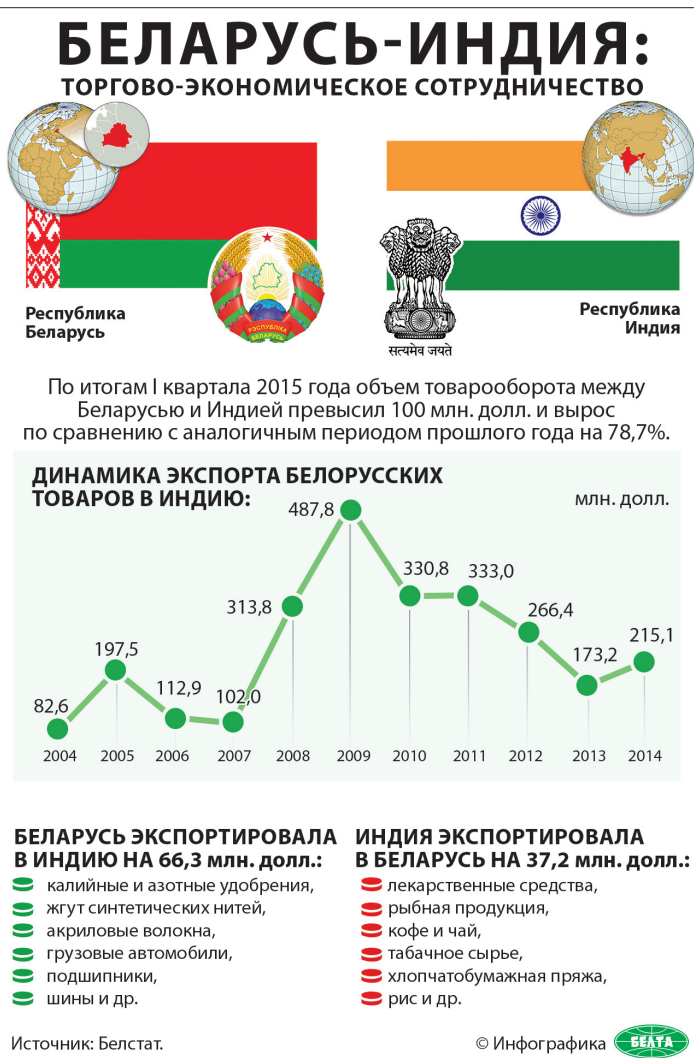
БЕЛАРУСЬ-ИНДИЯ:
ТОРГОВО-ЭКОНОМИЧЕСКОЕ СОТРУДНИЧЕСТВО

Республика Беларусь

РЭСПУБЛІКА БЕЛАРУСЬ

Республика Индия

सत्यमेव जयते

По итогам I квартала 2015 года объем товарооборота между Беларусью и Индией превысил 100 млн. долл. и вырос по сравнению с аналогичным периодом прошлого года на 78,7%.

ДИНАМИКА ЭКСПОРТА БЕЛОРУССКИХ ТОВАРОВ В ИНДИЮ:

млн. долл.

| 2004 | 2005 | 2006 | 2007 | 2008 | 2009 | 2010 | 2011 | 2012 | 2013 | 2014 |
|---|---|---|---|---|---|---|---|---|---|---|
| 82,6 | 197,5 | 112,9 | 102,0 | 313,8 | 487,8 | 330,8 | 333,0 | 266,4 | 173,2 | 215,1 |

БЕЛАРУСЬ ЭКСПОРТИРОВАЛА В ИНДИЮ НА 66,3 млн. долл.:
калийные и азотные удобрения,
жгут синтетических нитей,
акриловые волокна,
грузовые автомобили,
подшипники,
шины и др.

ИНДИЯ ЭКСПОРТИРОВАЛА В БЕЛАРУСЬ НА 37,2 млн. долл.:
лекарственные средства,
рыбная продукция,
кофе и чай,
табачное сырье,
хлопчатобумажная пряжа,
рис и др.

Источник: Белстат.

© Инфографика БЕЛТА